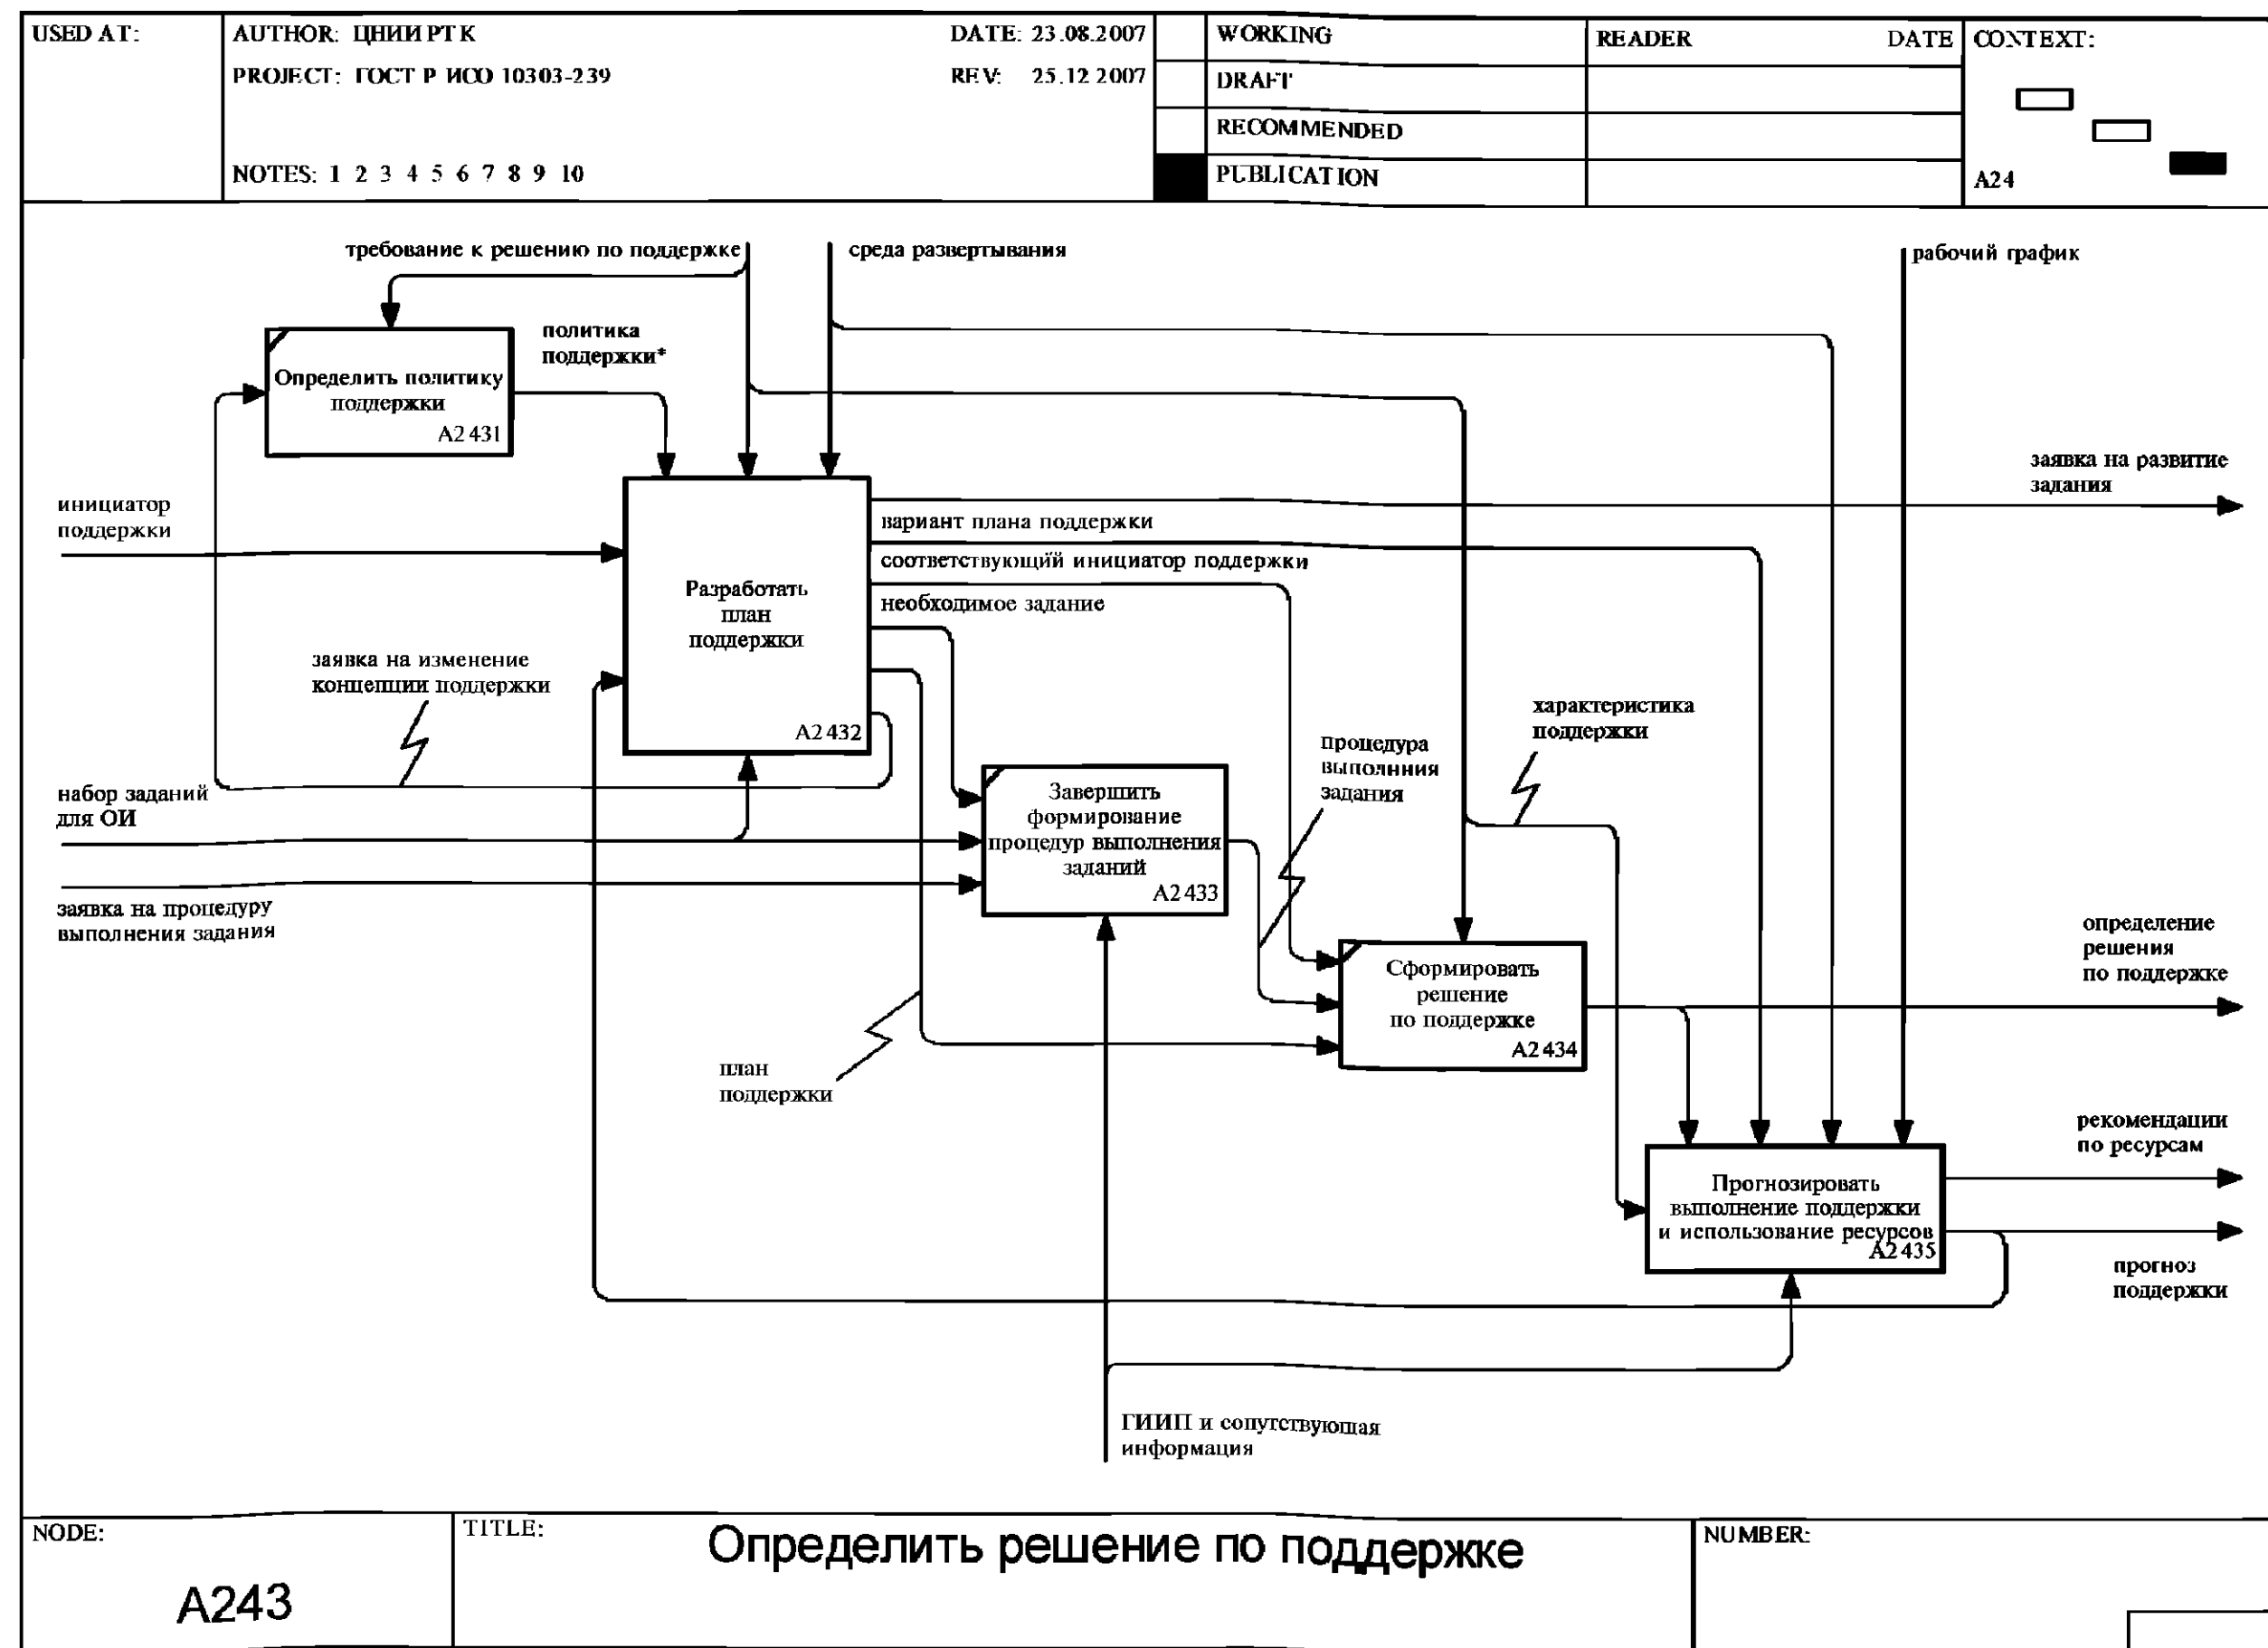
USED AT:

AUTHOR: ЦНИИ РТК
PROJECT: ГОСТ Р ИСО 10303-239

DATE: 23.08.2007
REV: 25.12.2007

NOTES: 1 2 3 4 5 6 7 8 9 10

WORKING
DRAFT
RECOMMENDED
PUBLICATION

READER
DATE

CONTEXT:

A24

требование к решению по поддержке

среда развертывания

рабочий график

политика поддержки*

Определить политику поддержки
A2431

заявка на развитие задания

инициатор поддержки

вариант плана поддержки

соответствующий инициатор поддержки

Разработать план поддержки
A2432

необходимое задание

заявка на изменение концепции поддержки

характеристика поддержки

процедура выполнния задания

набор заданий для ОИ

Завершить формирование процедур выполнения заданий
A2433

заявка на процедуру выполнения задания

определение решения по поддержке

Сформировать решение по поддержке
A2434

план поддержки

рекомендации по ресурсам

Прогнозировать выполнение поддержки и использование ресурсов
A2435

прогноз поддержки

ГИИП и сопутствующая информация

NODE:
A243

TITLE:
Определить решение по поддержке

NUMBER: